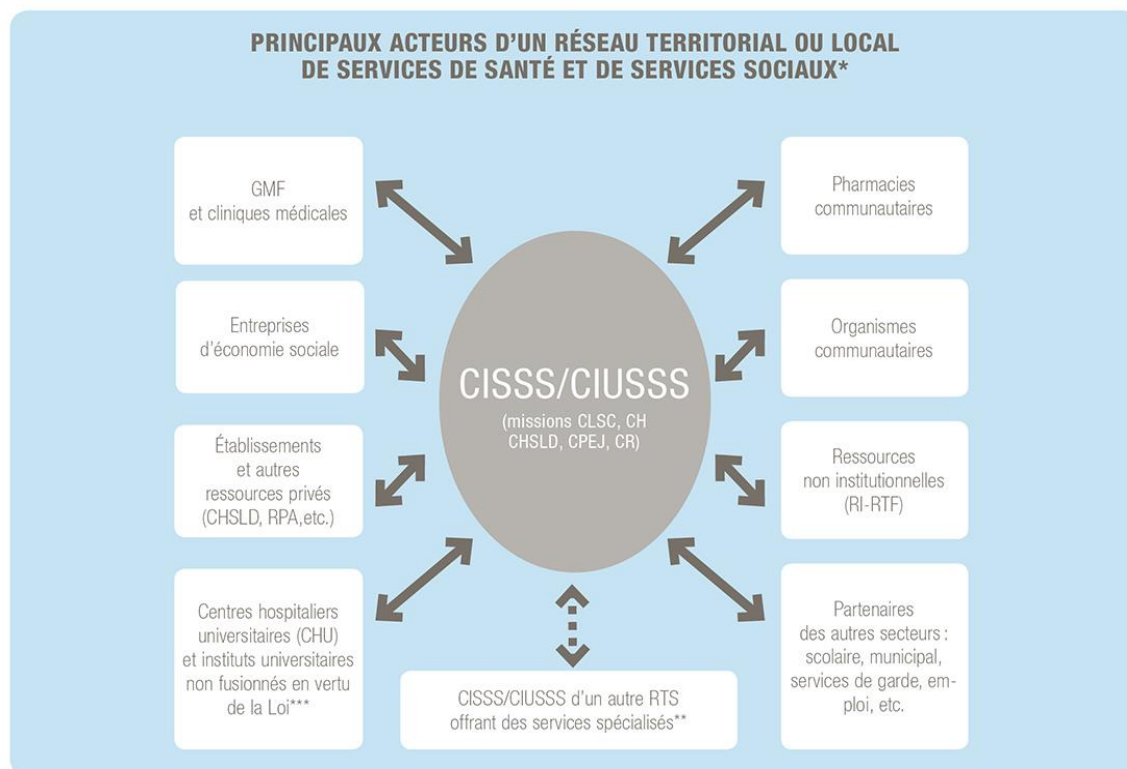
PRINCIPAUX ACTEURS D'UN RÉSEAU TERRITORIAL OU LOCAL DE SERVICES DE SANTÉ ET DE SERVICES SOCIAUX*

GMF et cliniques médicales

Entreprises d'économie sociale

Établissements et autres ressources privés (CHSLD, RPA,etc.)

Centres hospitaliers universitaires (CHU) et instituts universitaires non fusionnés en vertu de la Loi***

CISSS/CIUSSS

(missions CLSC, CH CHSLD, CPEJ, CR)

CISSS/CIUSSS d'un autre RTS offrant des services spécialisés**

Pharmacies communautaires

Organismes communautaires

Ressources non institutionnelles (RI-RTF)

Partenaires des autres secteurs : scolaire, municipal, services de garde, emploi, etc.